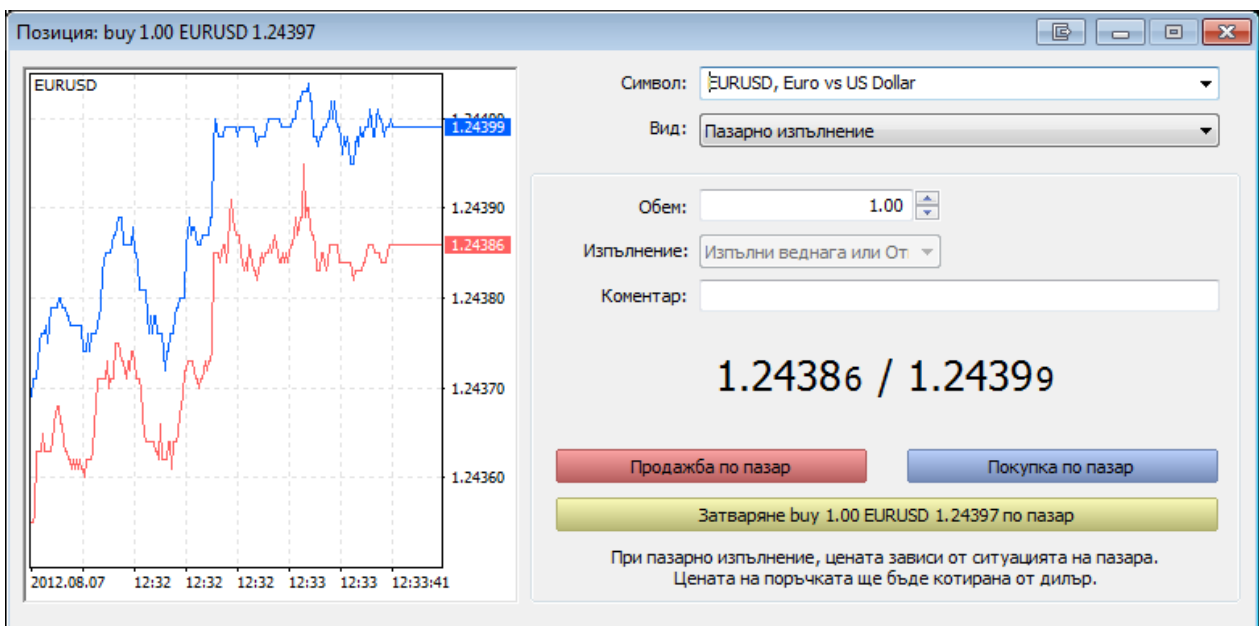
Позиция: buy 1.00 EURUSD 1.24397

EURUSD

1.24400
1.24399
1.24390
1.24386
1.24380
1.24370
1.24360

2012.08.07 12:32 12:32 12:32 12:33 12:33 12:33:41

Символ: EURUSD, Euro vs US Dollar

Вид: Пазарно изпълнение

Обем: 1.00

Изпълнение: Изпълни веднага или От

Коментар:

1.24386 / 1.24399

Продажба по пазар

Покупка по пазар

Затваряне buy 1.00 EURUSD 1.24397 по пазар

При пазарно изпълнение, цената зависи от ситуацията на пазара.
Цената на поръчката ще бъде котирана от дилър.